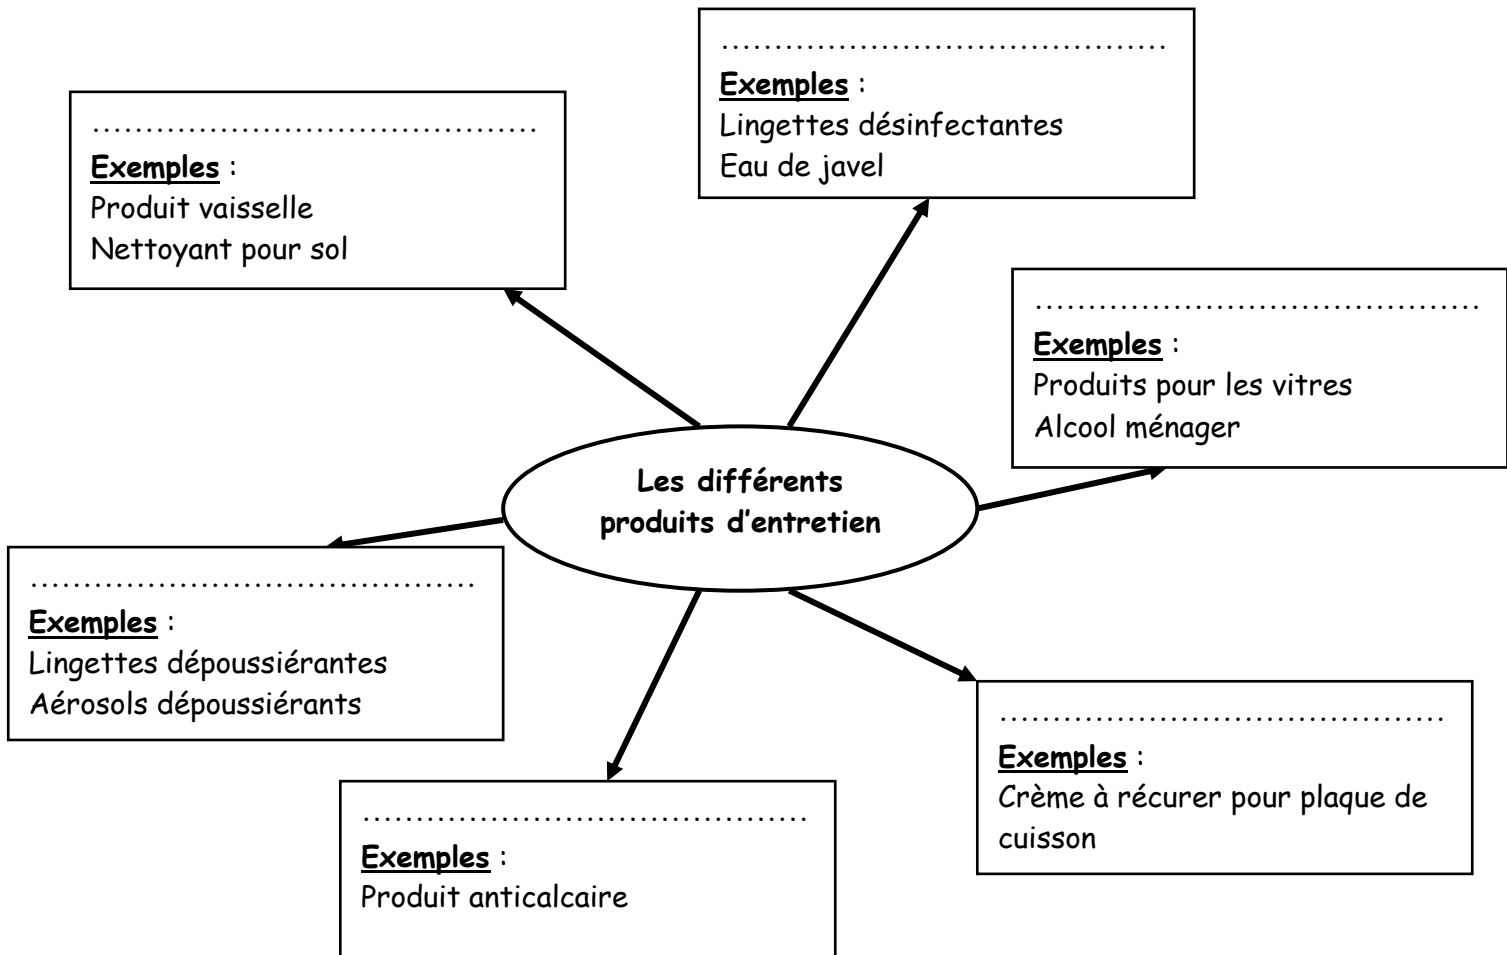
……………………………………
**Exemples** :
Lingettes désinfectantes
Eau de javel

……………………………………
**Exemples** :
Produit vaisselle
Nettoyant pour sol

……………………………………
**Exemples** :
Produits pour les vitres
Alcool ménager

**Les différents produits d'entretien**

……………………………………
**Exemples** :
Lingettes dépoussiérantes
Aérosols dépoussiérants

……………………………………
**Exemples** :
Crème à récurer pour plaque de cuisson

……………………………………
**Exemples** :
Produit anticalcaire